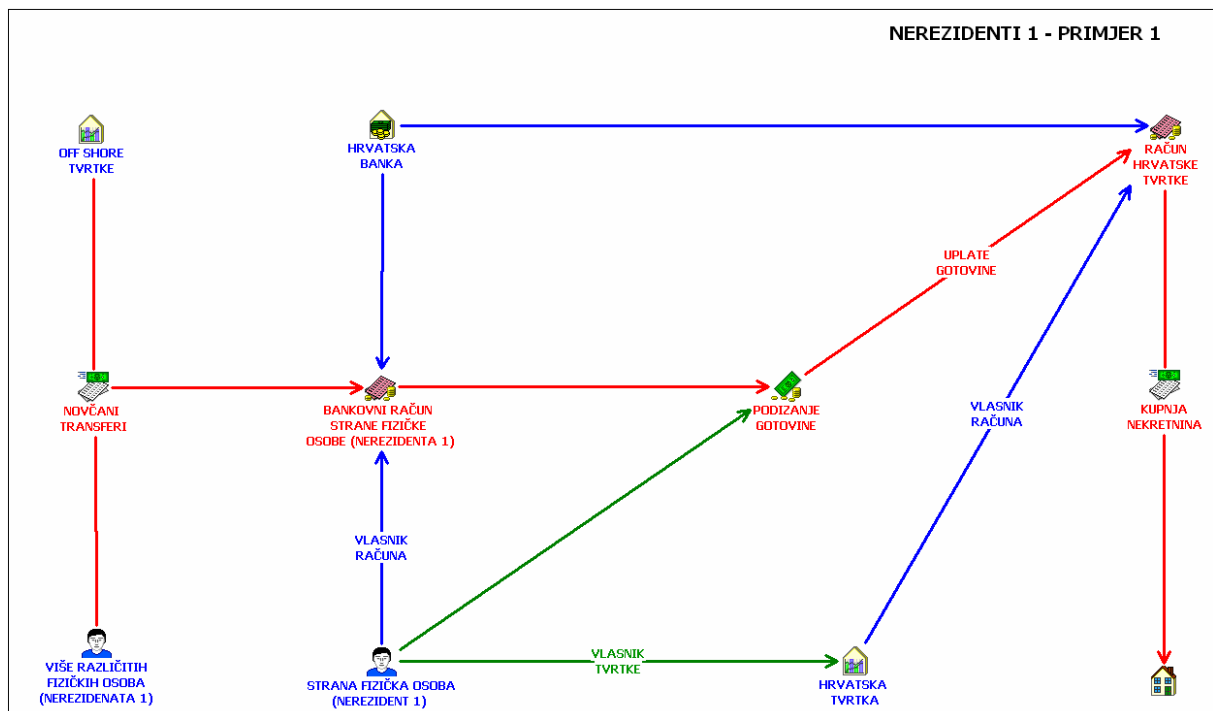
NEREZIDENTI 1 - PRIMJER 1

OFF SHORE TVRTKE

HRVATSKA BANKA

RAČUN HRVATSKE TVRTKE

UPLATE GOTOVINE

NOVČANI TRANSFERI

BANKOVNI RAČUN STRANE FIZIČKE OSOBE (NEREZIDENTA 1)

PODIZANJE GOTOVINE

VLASNIK RAČUNA

KUPNJA NEKRETNINA

VLASNIK RAČUNA

VIŠE RAZLIČITIH FIZIČKIH OSOBA (NEREZIDENATA 1)

STRANA FIZIČKA OSOBA (NEREZIDENT 1)

VLASNIK TVRTKE

HRVATSKA TVRTKA